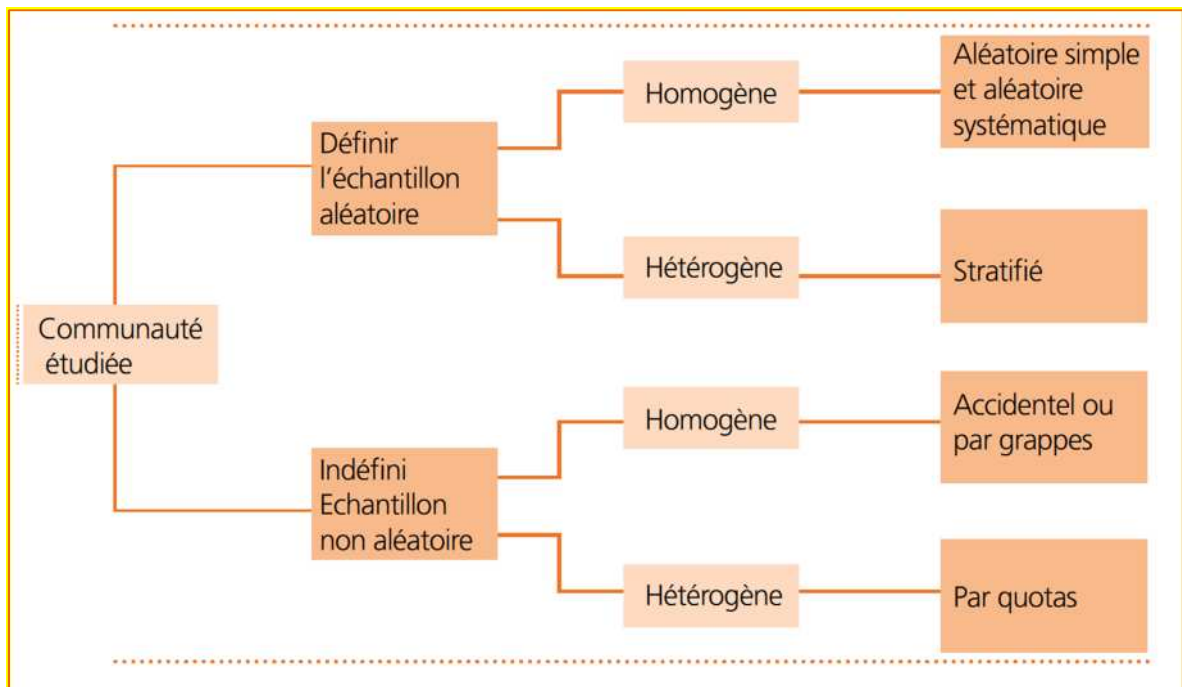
Communauté étudiée

Définir l'échantillon aléatoire

Homogène

Aléatoire simple et aléatoire systématique

Hétérogène

Stratifié

Indéfini Echantillon non aléatoire

Homogène

Accidentel ou par grappes

Hétérogène

Par quotas